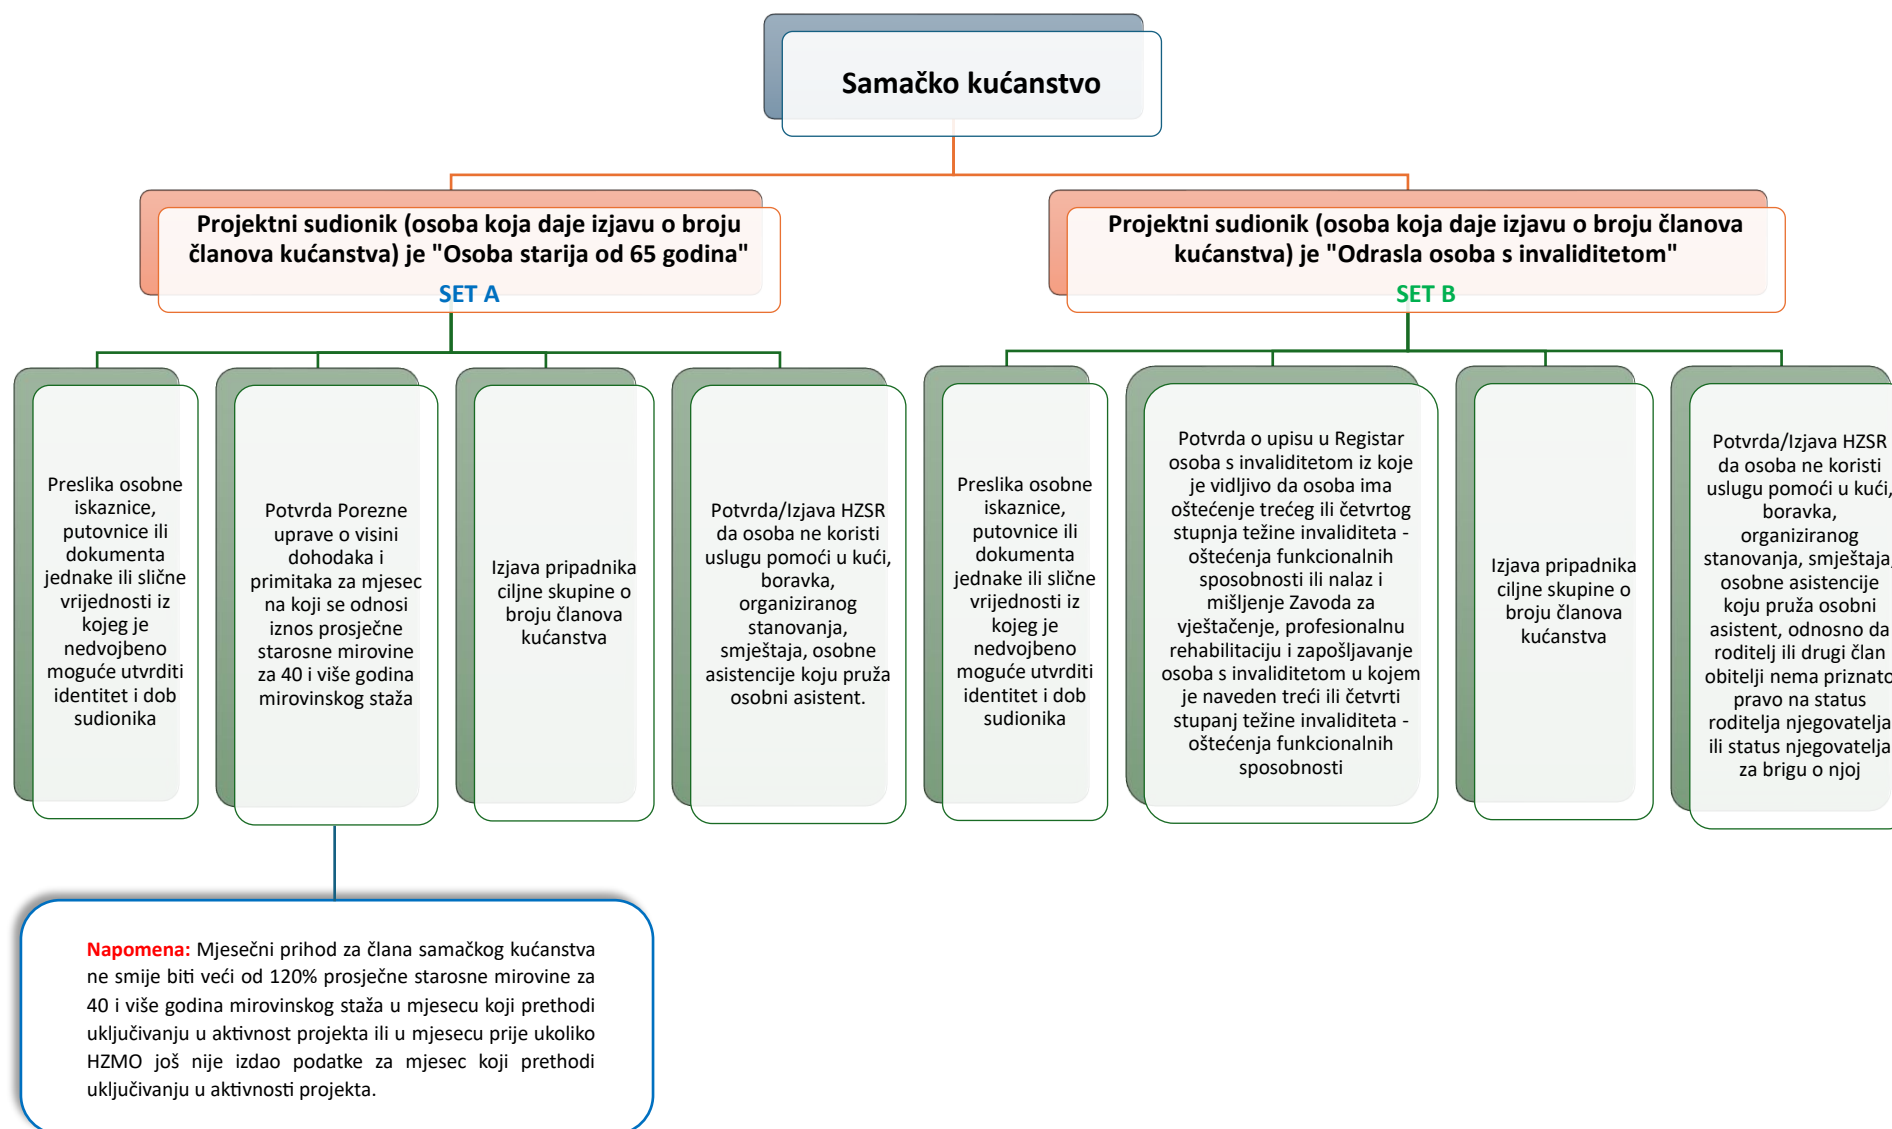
Samačko kućanstvo

Projektni sudionik (osoba koja daje izjavu o broju članova kućanstva) je "Osoba starija od 65 godina"
SET A

Preslika osobne iskaznice, putovnice ili dokumenta jednake ili slične vrijednosti iz kojeg je nedvojbeno moguće utvrditi identitet i dob sudionika

Potvrda Porezne uprave o visini dohodaka i primitaka za mjesec na koji se odnosi iznos prosječne starosne mirovine za 40 i više godina mirovinskog staža

Izjava pripadnika ciljne skupine o broju članova kućanstva

Potvrda/Izjava HZSR da osoba ne koristi uslugu pomoći u kući, boravka, organiziranog stanovanja, smještaja, osobne asistencije koju pruža osobni asistent.

Projektni sudionik (osoba koja daje izjavu o broju članova kućanstva) je "Odrasla osoba s invaliditetom"
SET B

Preslika osobne iskaznice, putovnice ili dokumenta jednake ili slične vrijednosti iz kojeg je nedvojbeno moguće utvrditi identitet i dob sudionika

Potvrda o upisu u Registar osoba s invaliditetom iz koje je vidljivo da osoba ima oštećenje trećeg ili četvrtog stupnja težine invaliditeta - oštećenja funkcionalnih sposobnosti ili nalaz i mišljenje Zavoda za vještačenje, profesionalnu rehabilitaciju i zapošljavanje osoba s invaliditetom u kojem je naveden treći ili četvrti stupanj težine invaliditeta - oštećenja funkcionalnih sposobnosti

Izjava pripadnika ciljne skupine o broju članova kućanstva

Potvrda/Izjava HZSR da osoba ne koristi uslugu pomoći u kući, boravka, organiziranog stanovanja, smještaja, osobne asistencije koju pruža osobni asistent, odnosno da roditelj ili drugi član obitelji nema priznato pravo na status roditelja njegovatelja ili status njegovatelja za brigu o njoj

Napomena: Mjesečni prihod za člana samačkog kućanstva ne smije biti veći od 120% prosječne starosne mirovine za 40 i više godina mirovinskog staža u mjesecu koji prethodi uključivanju u aktivnost projekta ili u mjesecu prije ukoliko HZMO još nije izdao podatke za mjesec koji prethodi uključivanju u aktivnosti projekta.